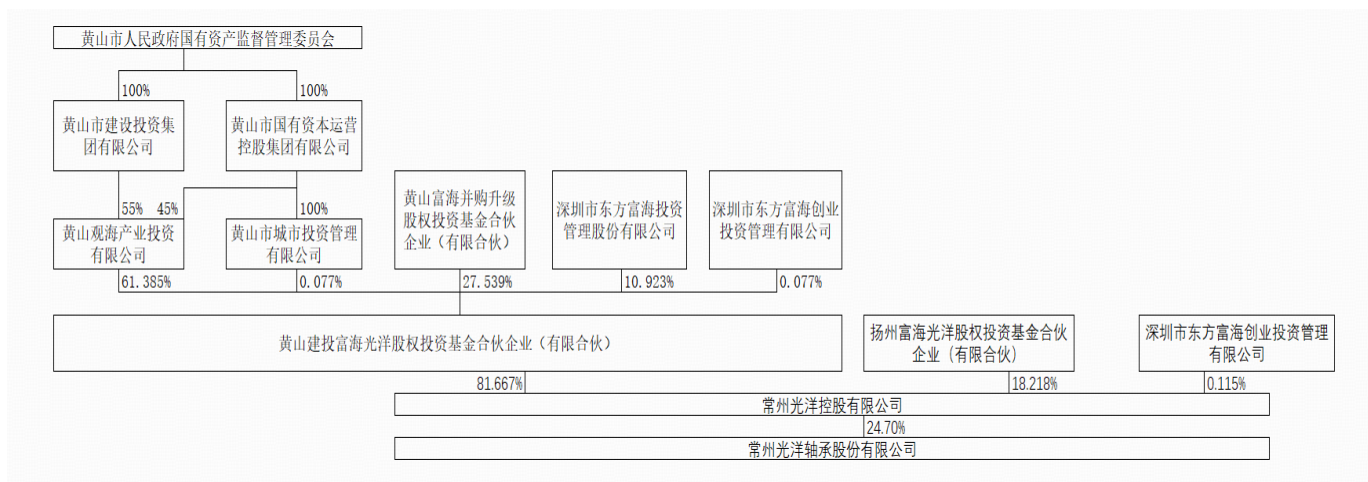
黄山市人民政府国有资产监督管理委员会

100%

100%

黄山市建设投资集团有限公司

黄山市国有资本运营控股集团有限公司

55%

45%

100%

黄山观海产业投资有限公司

黄山市城市投资管理有限公司

黄山富海并购升级股权投资基金合伙企业（有限合伙）

深圳市东方富海投资管理股份有限公司

深圳市东方富海创业投资管理有限公司

61.385%

0.077%

27.539%

10.923%

0.077%

黄山建投富海光洋股权投资基金合伙企业（有限合伙）

扬州富海光洋股权投资基金合伙企业（有限合伙）

深圳市东方富海创业投资管理有限公司

81.667%

18.218%

0.115%

常州光洋控股有限公司

24.70%

常州光洋轴承股份有限公司